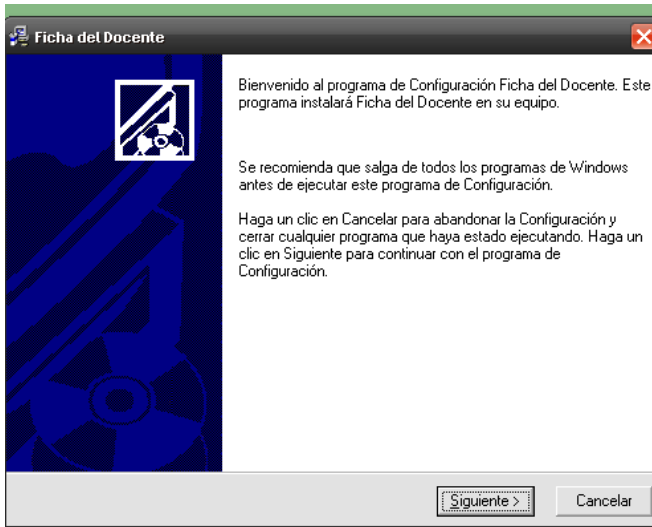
Ficha del Docente

Bienvenido al programa de Configuración Ficha del Docente. Este programa instalará Ficha del Docente en su equipo.

Se recomienda que salga de todos los programas de Windows antes de ejecutar este programa de Configuración.

Haga un clic en Cancelar para abandonar la Configuración y cerrar cualquier programa que haya estado ejecutando. Haga un clic en Siguiente para continuar con el programa de Configuración.

Siguiente >

Cancelar